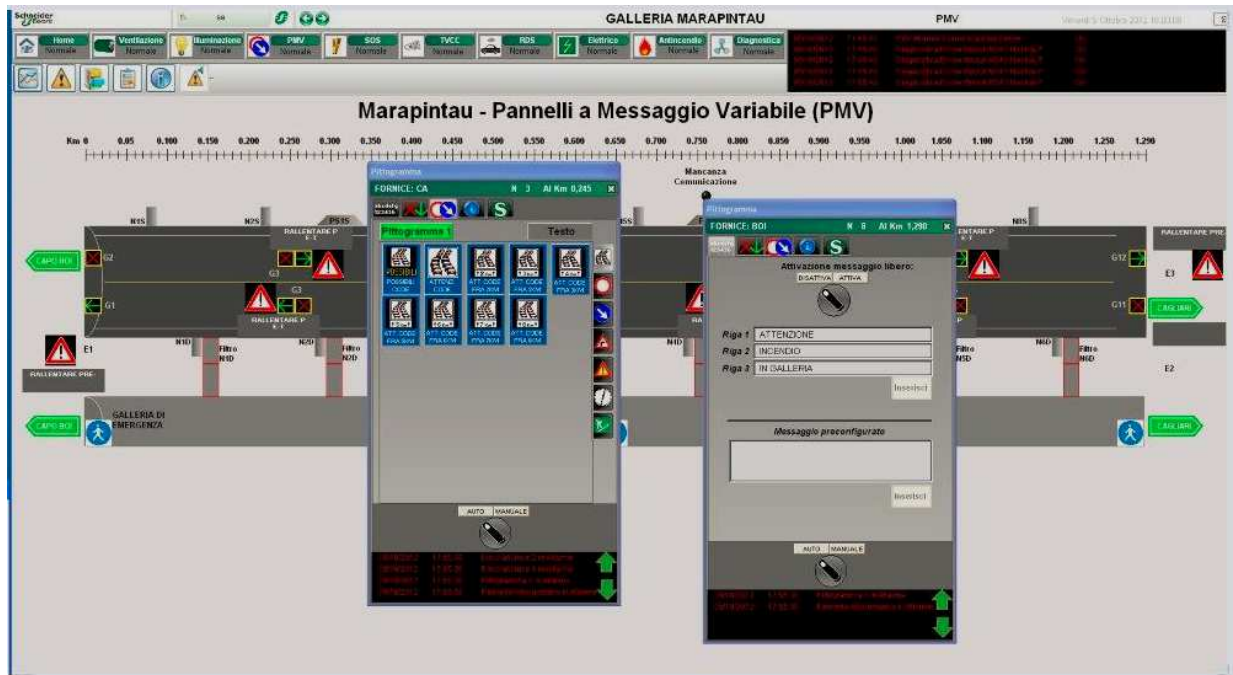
Schneider Electric

GALLERIA MARAPINTAU

PMV

Home Normale
Ventilazione Normale
Illuminazione Normale
PMV Normale
SOS Normale
TVCC Normale
RDS Normale
Elettrico Normale
Antincendio Normale
Diagnostica Normale

Marapintau - Pannelli a Messaggio Variabile (PMV)

Km 0 0.05 0.100 0.150 0.200 0.250 0.300 0.350 0.400 0.450 0.500 0.550 0.600 0.650 0.700 0.750 0.800 0.850 0.900 0.950 1.000 1.050 1.100 1.150 1.200 1.250 1.290

Mancanza Comunicazione

N1S N2S PS1S N5S N6S

RALLENTARE P

CAPO BOI G2 G3 G1 E1

RALLENTARE PRE

N1D Filtro N1D N2D Filtro N2D N4D Filtro N5D N6D Filtro N6D

CAPO BOI GALLERIA DI EMERGENZA

RALLENTARE PRE G12 E3 G11 CAGLIARI E2 CAGLIARI

Pittogramma
FORNICE: CA N 3 Al Km 0,245
Pittogramma 1 Testo
POSSIBILI CODE
ATTENZ. CODE
ATT. CODE FRA 3KM
ATT. CODE FRA 3KM
ATT. CODE FRA 3KM
ATT. CODE FRA 3KM
ATT. CODE FRA 3KM
ATT. CODE FRA 3KM
AUTO MANUALE

Pittogramma
FORNICE: BOI N 8 Al Km 1,290
Attivazione messaggio libero:
DISATTIVA ATTIVA
Riga 1 ATTENZIONE
Riga 2 INCENDIO
Riga 3 IN GALLERIA
Inserisci
Messaggio preconfigurato
Inserisci
AUTO MANUALE